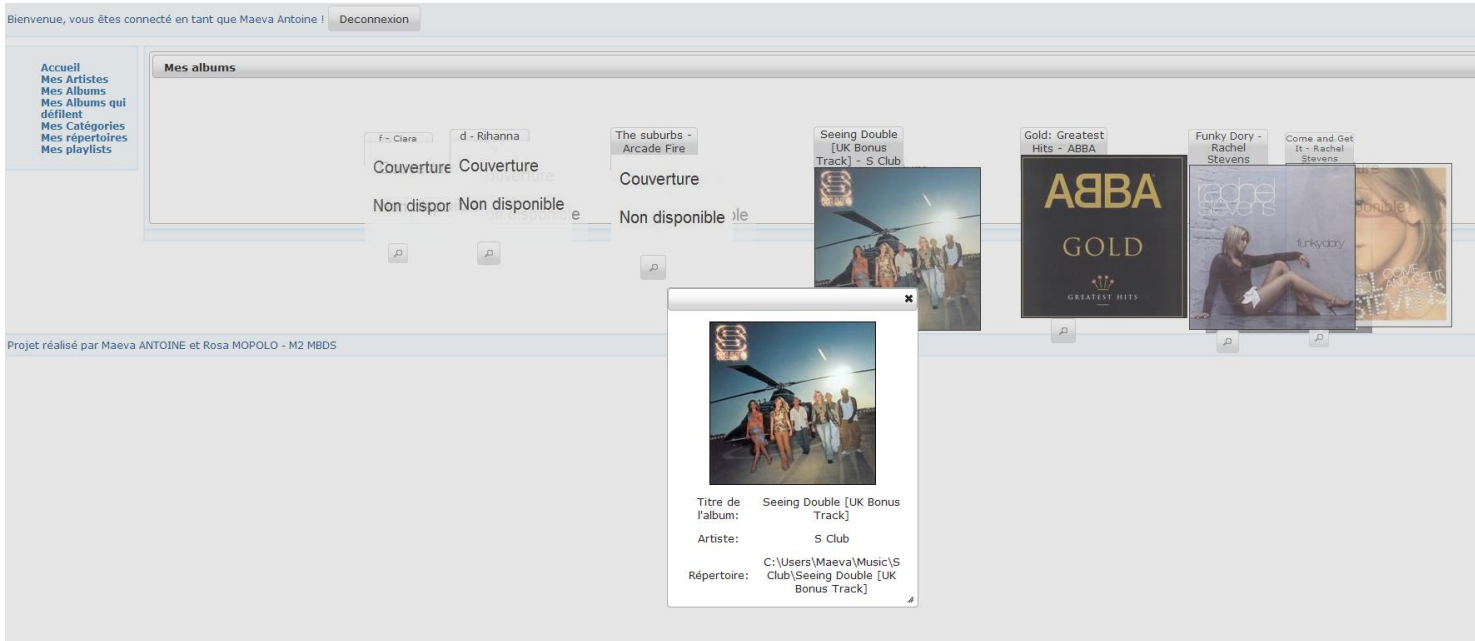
Bienvenue, vous êtes connecté en tant que Maeva Antoine ! Deconnexion

Accueil
Mes Artistes
Mes Albums
Mes Albums qui défilent
Mes Catégories
Mes répertoires
Mes playlists

Mes albums

f - Clara
Couverture
Non dispor

d - Rihanna
Couverture
Non disponible

The suburbs - Arcade Fire
Couverture
Non disponible

Seeing Double [UK Bonus Track] - S Club

Gold: Greatest Hits - ABBA

ABBA
GOLD
GREATEST HITS

Funky Dory - Rachel Stevens

rachel stevens
funkydory

Come and Get It - Rachel Stevens

COME AND GET IT
STEVENS

×

| Titre de l'album: | Seeing Double [UK Bonus Track] |
|---|---|
| Artiste: | S Club |
| Répertoire: | C:\Users\Maeva\Music\S Club\Seeing Double [UK Bonus Track] |

Projet réalisé par Maeva ANTOINE et Rosa MOPOLO - M2 MBDS